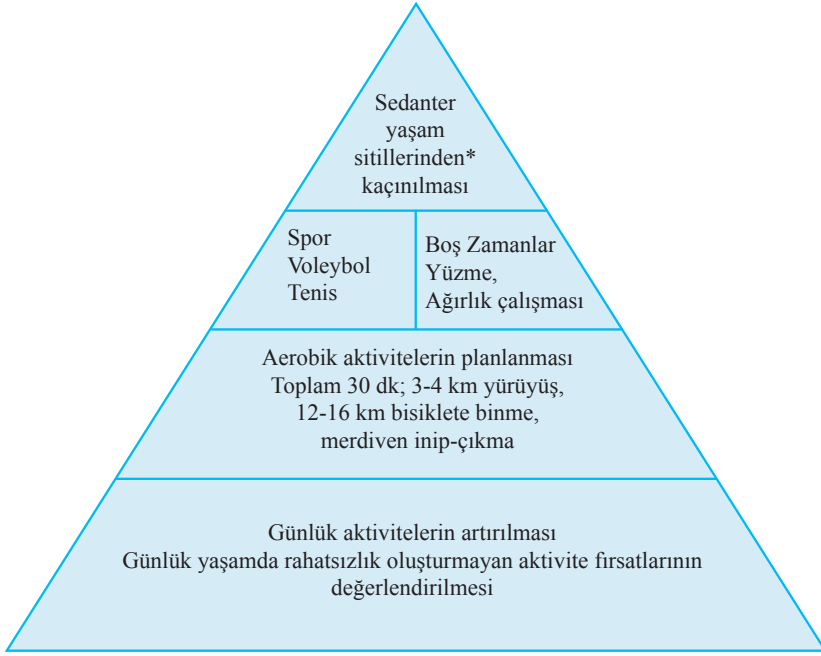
Sedanter yaşam sitillerinden* kaçınılması

Spor
Voleybol
Tenis

Boş Zamanlar
Yüzme,
Ağırlık çalışması

Aerobik aktivitelerin planlanması
Toplam 30 dk; 3-4 km yürüyüş,
12-16 km bisiklete binme,
merdiven inip-çıkma

Günlük aktivitelerin artırılması
Günlük yaşamda rahatsızlık oluşturmayan aktivite fırsatlarının değerlendirilmesi